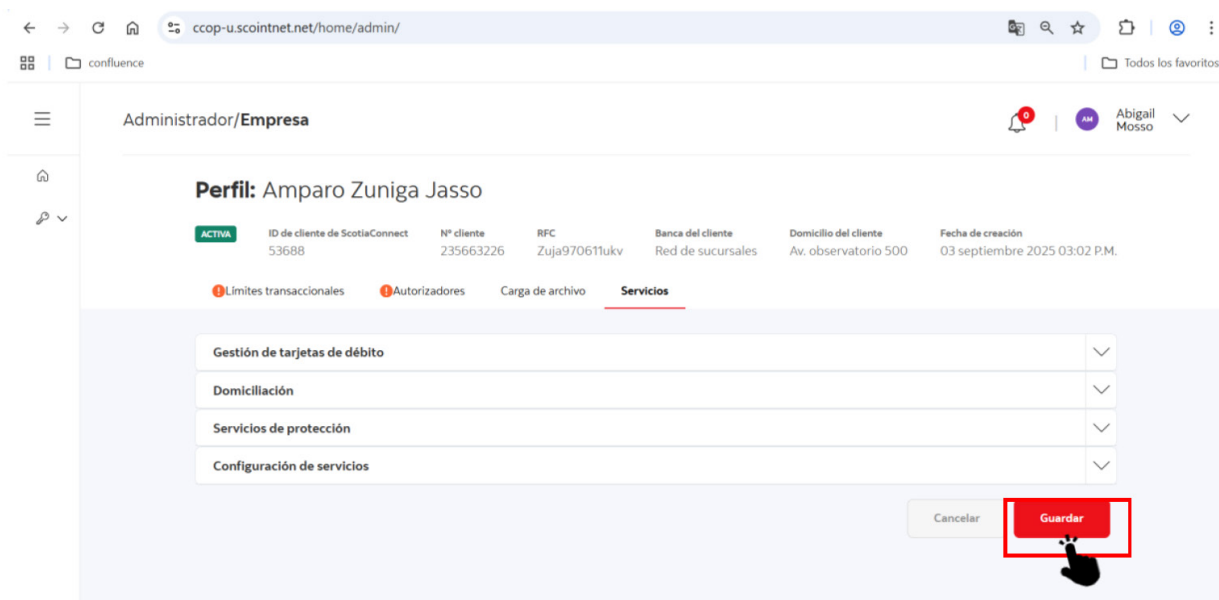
ccop-u.scointnet.net/home/admin/

confluence

Todos los favoritos

Administrador/**Empresa**

0

AM

Abigail Mosso

**Perfil:** Amparo Zuniga Jasso

ACTIVA

ID de cliente de ScotiaConnect
53688

Nº cliente
235663226

RFC
Zuja970611ukv

Banca del cliente
Red de sucursales

Domicilio del cliente
Av. observatorio 500

Fecha de creación
03 septiembre 2025 03:02 P.M.

Límites transaccionales

Autorizadores

Carga de archivo

Servicios

Gestión de tarjetas de débito

Domiciliación

Servicios de protección

Configuración de servicios

Cancelar

Guardar